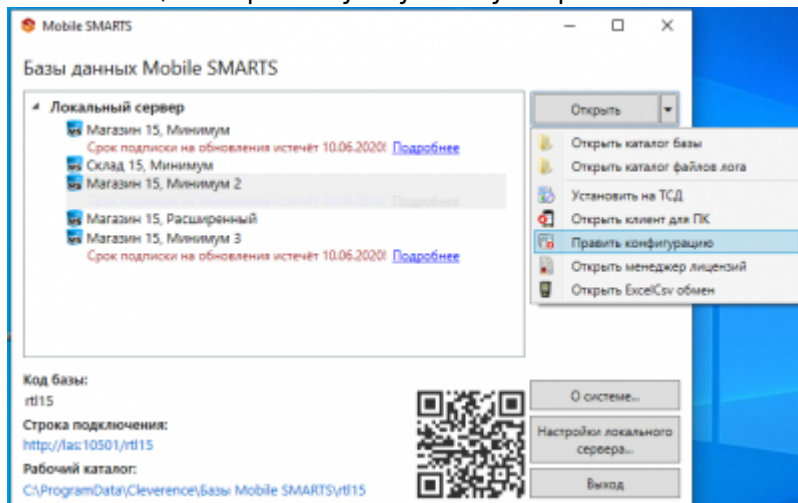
Mobile SMARTS

Базы данных Mobile SMARTS

Локальный сервер
Магазин 15, Минимум
Срок подписки на обновления истечёт 10.06.2020! Подробнее
Склад 15, Минимум
Магазин 15, Минимум 2
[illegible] Подробнее
Магазин 15, Расширенный
Магазин 15, Минимум 3
Срок подписки на обновления истечёт 10.06.2020! Подробнее

Открыть
Открыть каталог базы
Открыть каталог файлов лога
Установить на ТСД
Открыть клиент для ПК
Править конфигурацию
Открыть менеджер лицензий
Открыть ExcelCsv обмен

Код базы:
rtl15
Строка подключения:
http://las:10501/rtl15
Рабочий каталог:
C:\ProgramData\Cleverence\Базы Mobile SMARTS\rtl15

О системе...
Настройки локального сервера...
Выход